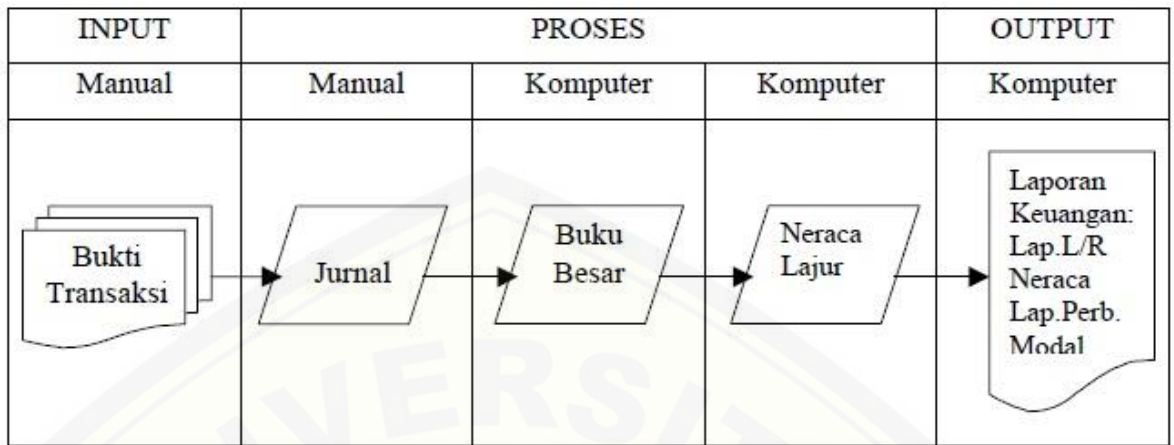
| INPUT | PROSES | | | OUTPUT |
|---|---|---|---|---|
| Manual | Manual | Komputer | Komputer | Komputer |
| Bukti Transaksi | Jurnal | Buku Besar | Neraca Lajur | Laporan Keuangan: Lap.L/R Neraca Lap.Perb. Modal |